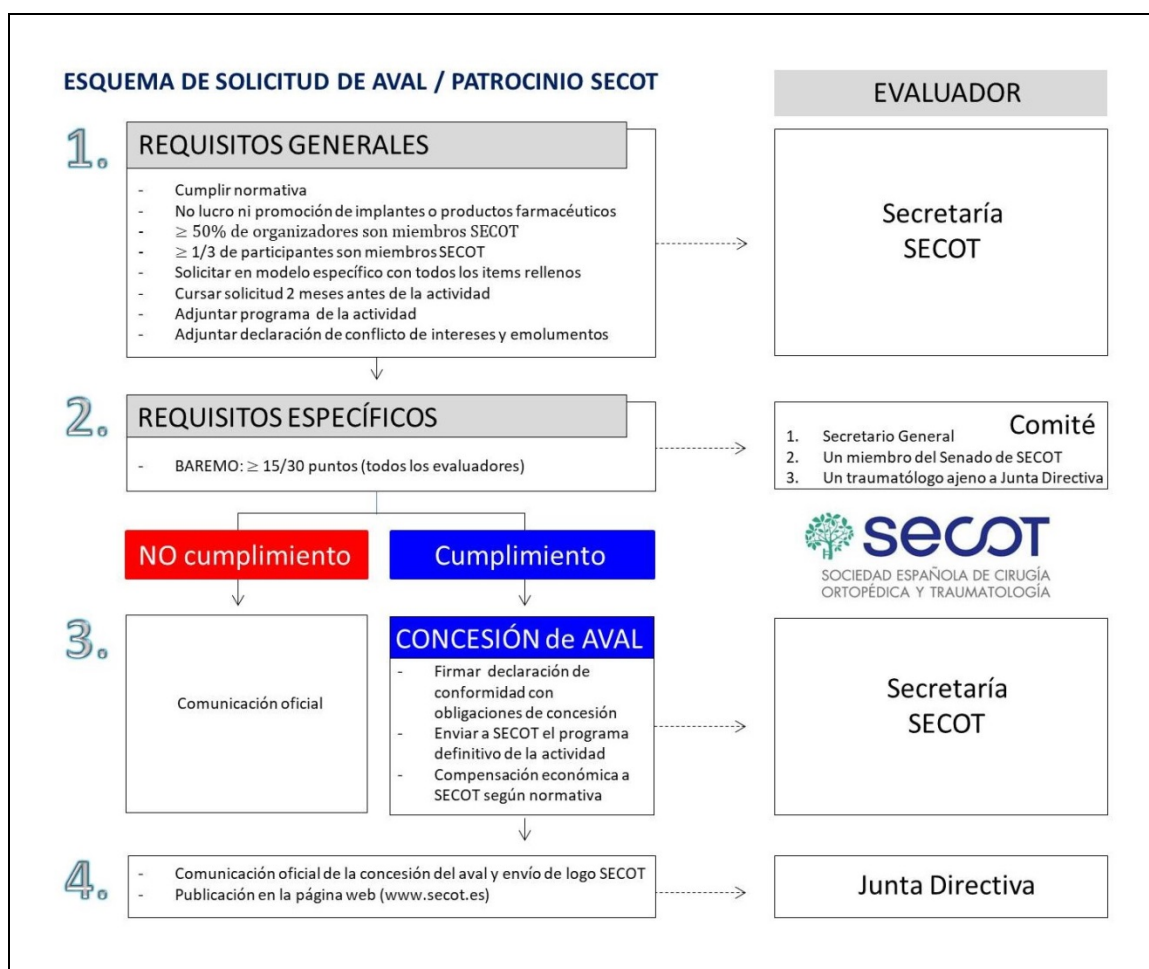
ESQUEMA DE SOLICITUD DE AVAL / PATROCINIO SECOT

EVALUADOR

1.

REQUISITOS GENERALES

- Cumplir normativa
- No lucro ni promoción de implantes o productos farmacéuticos
- $\geq$ 50% de organizadores son miembros SECOT
- $\geq$ 1/3 de participantes son miembros SECOT
- Solicitar en modelo específico con todos los items rellenos
- Cursar solicitud 2 meses antes de la actividad
- Adjuntar programa de la actividad
- Adjuntar declaración de conflicto de intereses y emolumentos

Secretaría SECOT

2.

REQUISITOS ESPECÍFICOS

- BAREMO: $\geq$ 15/30 puntos (todos los evaluadores)

Comité

1. Secretario General
2. Un miembro del Senado de SECOT
3. Un traumatólogo ajeno a Junta Directiva

NO cumplimiento

Cumplimiento

SECOT
SOCIEDAD ESPAÑOLA DE CIRUGÍA ORTOPÉDICA Y TRAUMATOLOGÍA

3.

Comunicación oficial

CONCESIÓN de AVAL

- Firmar declaración de conformidad con obligaciones de concesión
- Enviar a SECOT el programa definitivo de la actividad
- Compensación económica a SECOT según normativa

Secretaría SECOT

4.

- Comunicación oficial de la concesión del aval y envío de logo SECOT
- Publicación en la página web (www.secot.es)

Junta Directiva